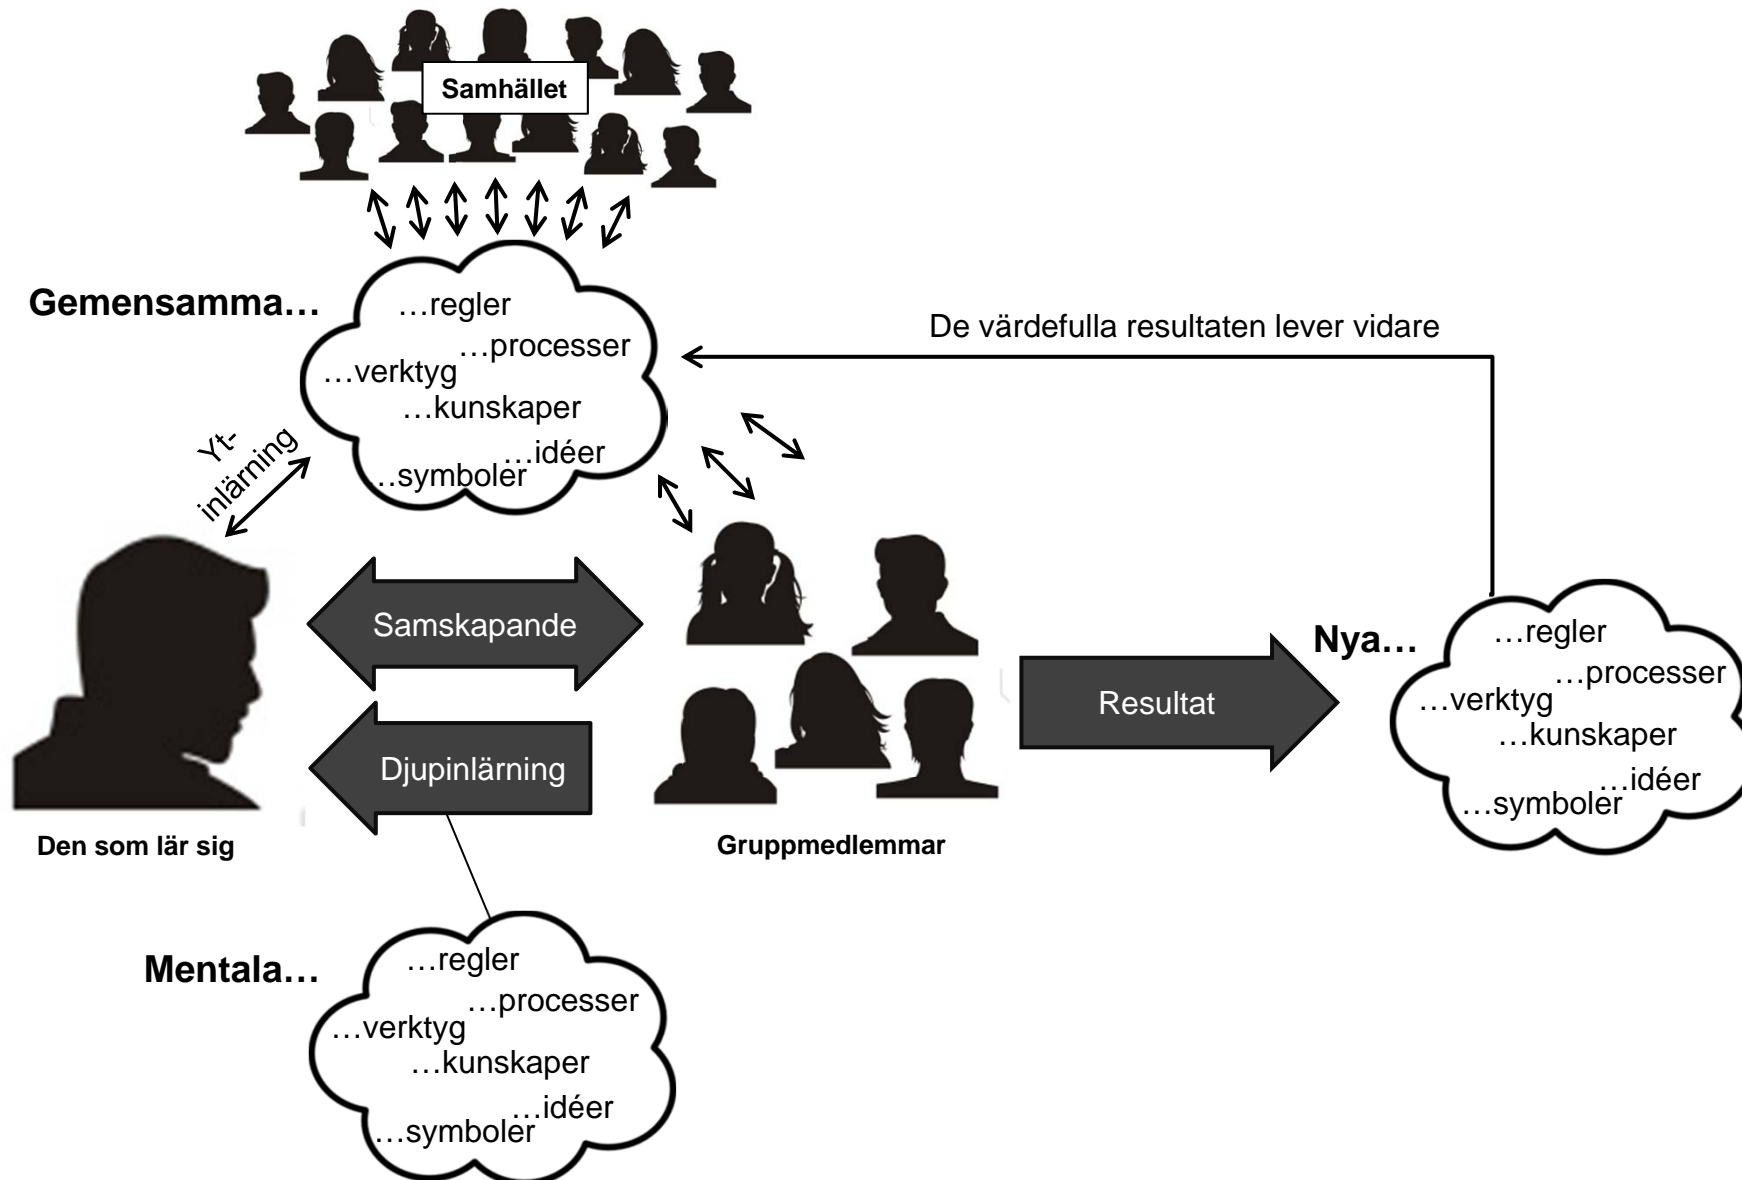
Samhället

Gemensamma…

…regler
…processer
…verktyg
…kunskaper
…idéer
…symboler

De värdefulla resultaten lever vidare

Yt-inlärning

Samskapande

Djupinlärning

Resultat

Nya…

…regler
…processer
…verktyg
…kunskaper
…idéer
…symboler

Den som lär sig

Gruppmedlemmar

Mentala…

…regler
…processer
…verktyg
…kunskaper
…idéer
…symboler